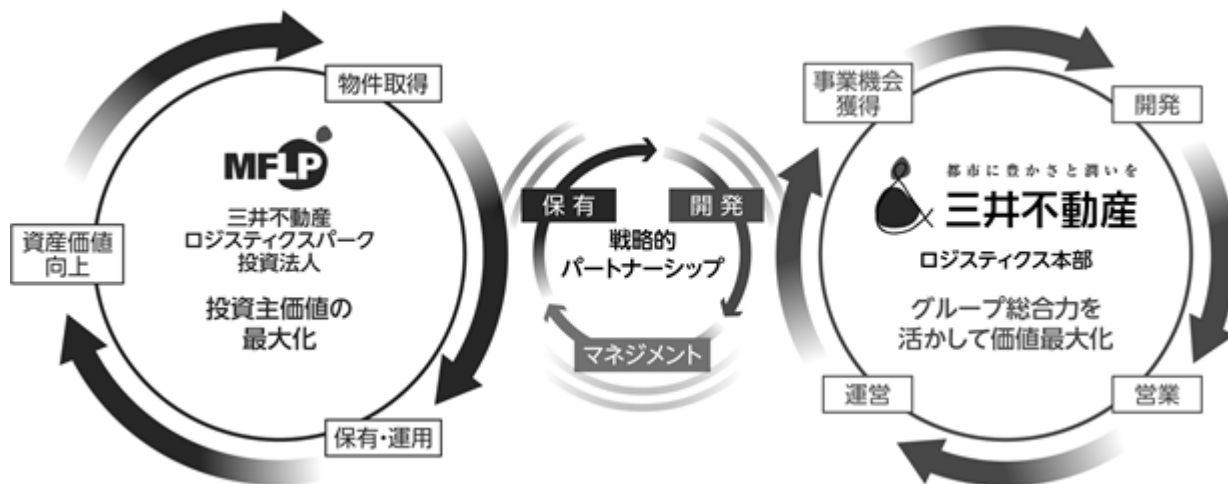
物件取得

MFLP

三井不動産
ロジスティクスパーク
投資法人

投資主価値の
最大化

資産価値
向上

保有・運用

保有

開発

戦略的
パートナーシップ

マネジメント

事業機会
獲得

開発

都市に豊かさと潤いを

三井不動産

ロジスティクス本部

グループ総合力を
活かして価値最大化

運営

営業